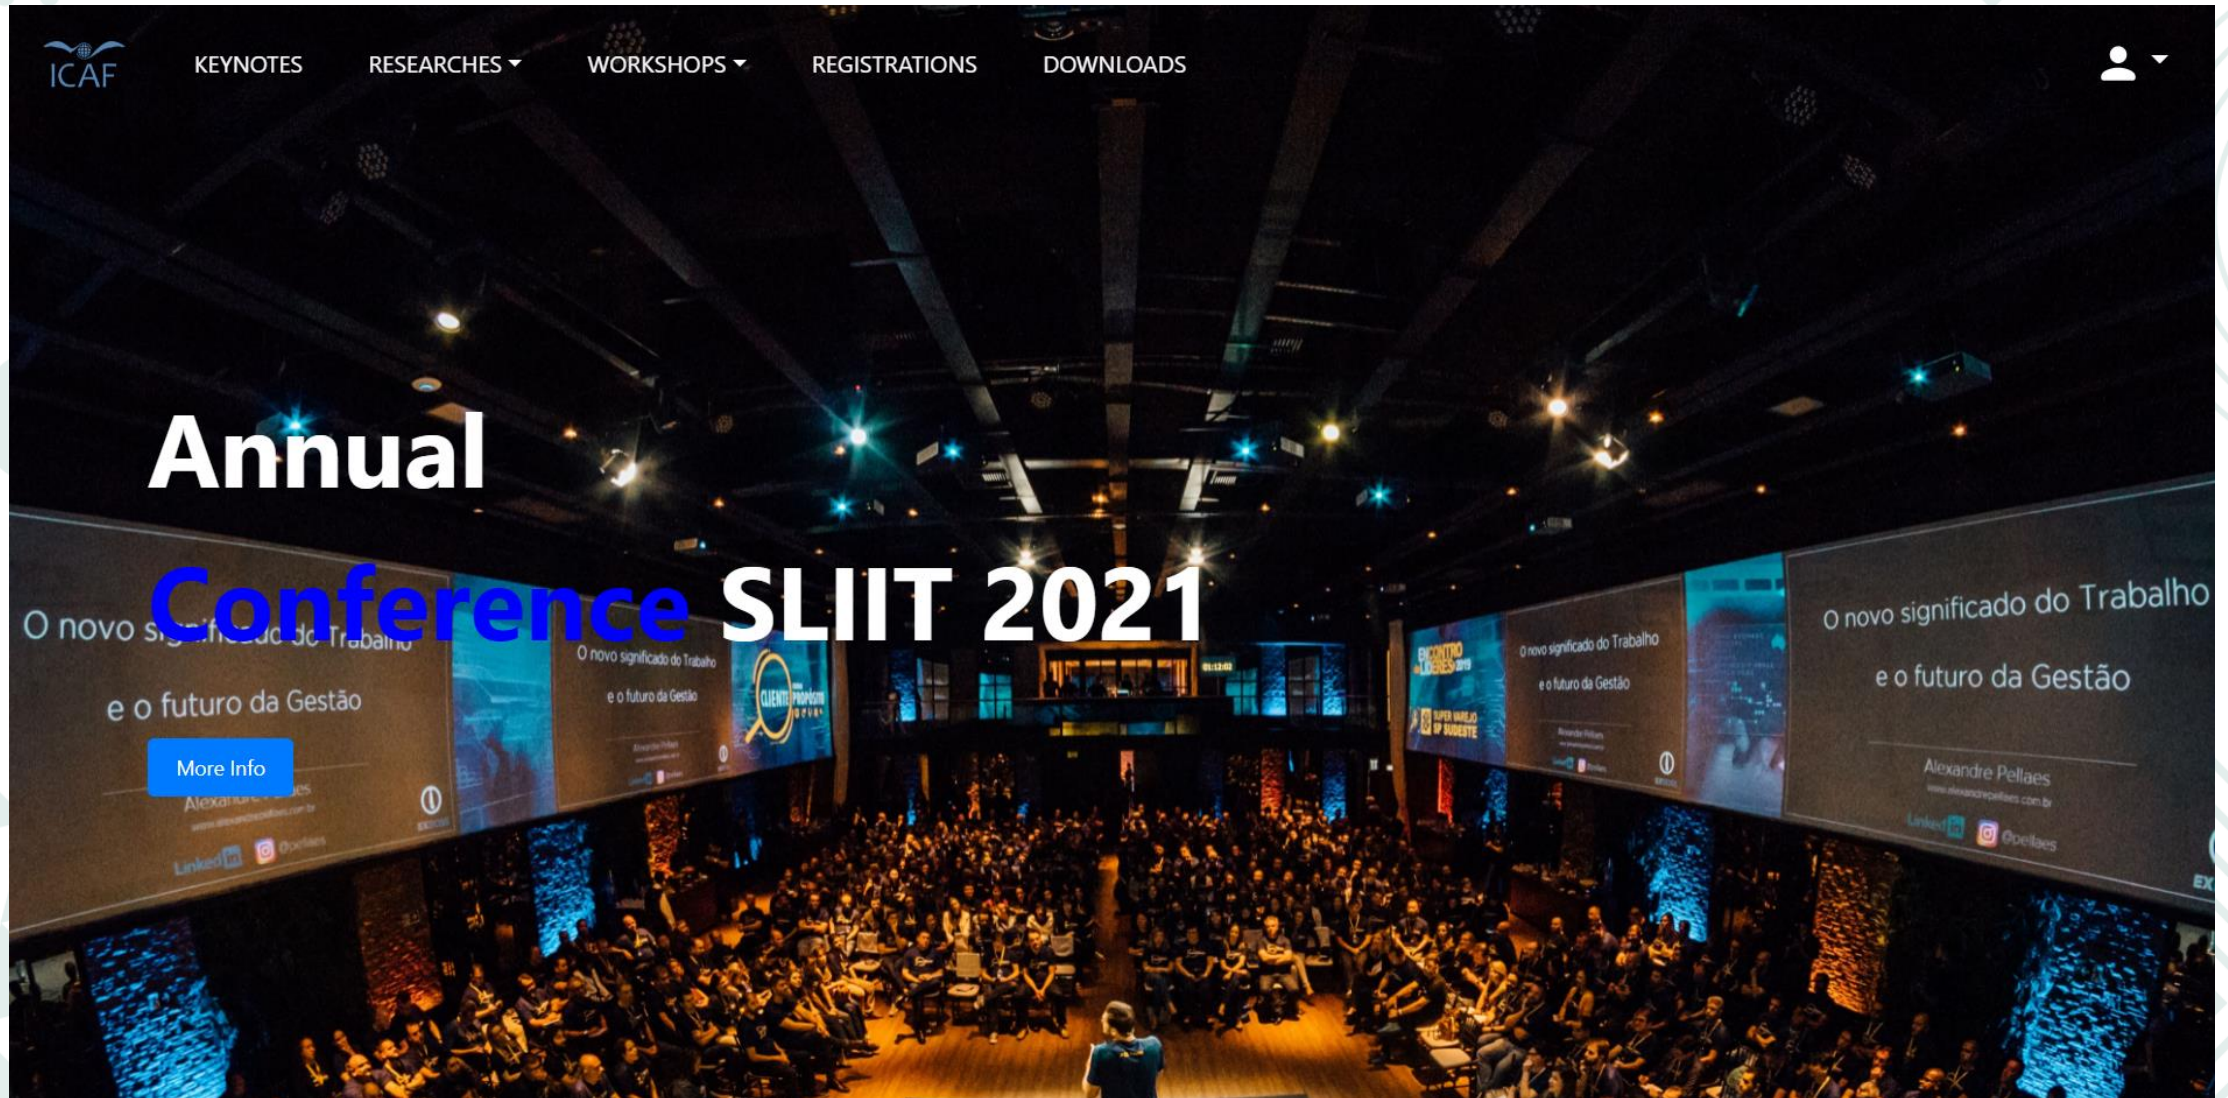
ICAF KEYNOTES RESEARCHES WORKSHOPS REGISTRATIONS DOWNLOADS

Annual

Conference SLIIT 2021

O novo significado do Trabalho
e o futuro da Gestão

More Info

O novo significado do Trabalho
e o futuro da Gestão

O novo significado do Trabalho
e o futuro da Gestão

O novo significado do Trabalho
e o futuro da Gestão

Alexandre Pellaes
www.alexandrepellaes.com.br
LinkedIn @pellaes